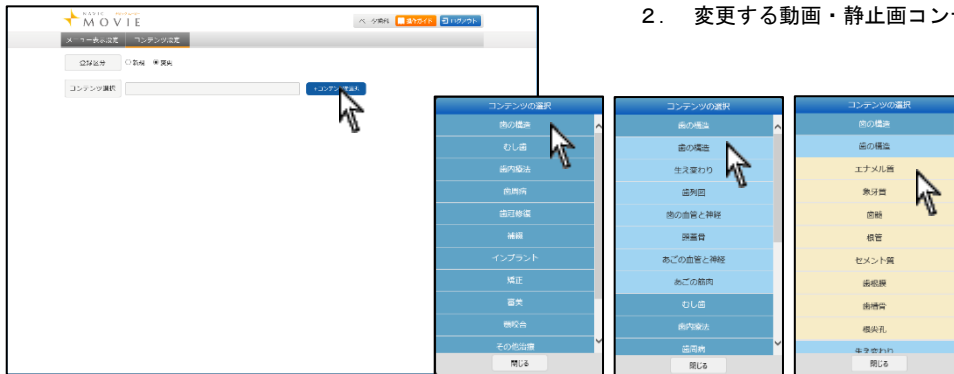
MOVIE

ページ案内 操作ガイド ログアウト

メニュー表示設定 コンテンツ設定

登録区分 ○新規 ◉変更

コンテンツ選択 +コンテンツ選択

2. 変更する動画・静止画コン

コンテンツの選択
歯の構造
むし歯
歯内療法
歯周病
歯冠修復
補綴
インプラント
矯正
審美
咬合
その他治療
閉じる

コンテンツの選択
歯の構造
歯の構造
生え変わり
歯列図
歯の血管と神経
顎蓋骨
あごの血管と神経
あごの筋肉
むし歯
歯内療法
歯周病
閉じる

コンテンツの選択
歯の構造
歯の構造
エナメル質
象牙質
歯髄
根管
セメント質
歯根膜
歯槽骨
根尖孔
生え変わり
閉じる